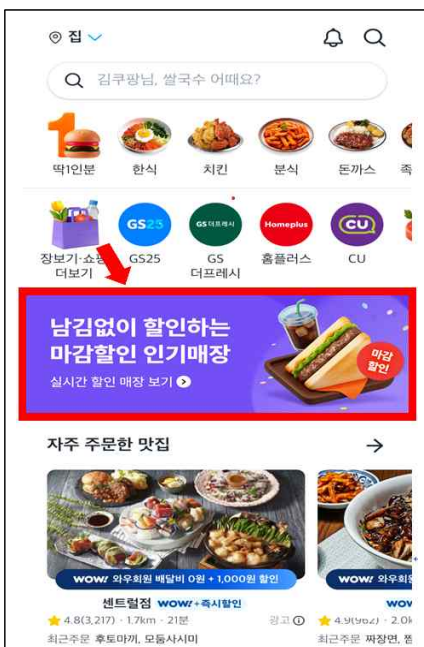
집

김쿠팡님, 쌀국수 어때요?

딱1인분 한식 치킨 분식 돈까스 족

GS25 GS 더프레시 Homeplus CU

장보기·쇼핑 더보기 GS25 GS 더프레시 홈플러스 CU

남김없이 할인하는
마감할인 인기매장
실시간 할인 매장 보기

마감 할인

자주 주문한 맛집 →

WOW! 와우회원 배달비 0원 + 1,000원 할인
WOW! 와우회원

센트럴점 WOW! +즉시할인
4.8(3,217) · 1.7km · 21분 광고
최근주문 후토마끼, 모둠사시미

4.9(962) · 2.0k
최근주문 짜장면, 짬
WOW